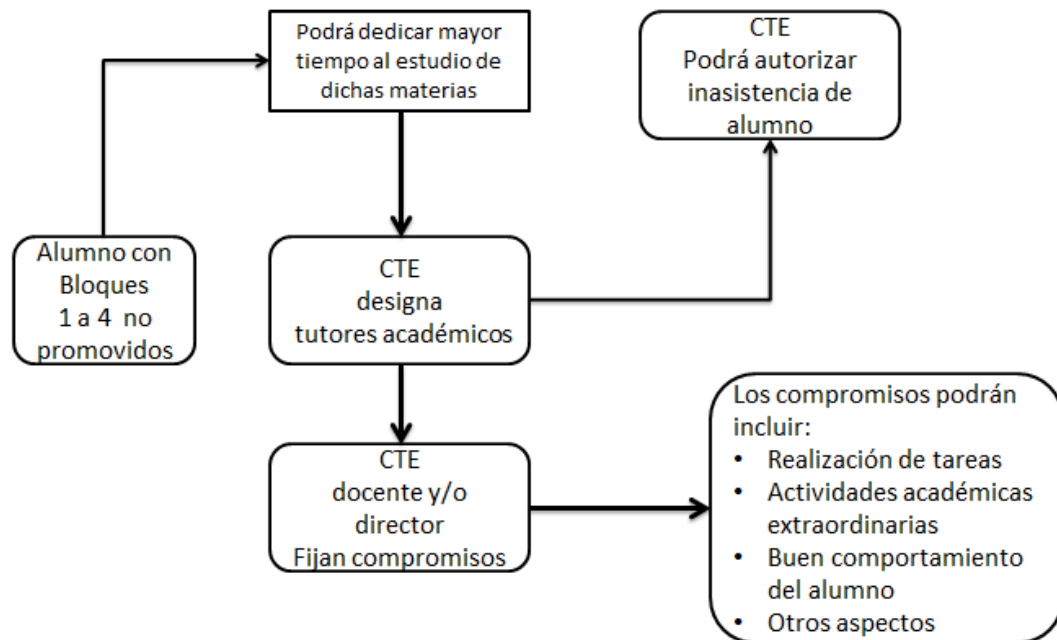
Alumno con Bloques 1 a 4 no promovidos

Podrá dedicar mayor tiempo al estudio de dichas materias

CTE
designa
tutores académicos

CTE
Podrá autorizar inasistencia de alumno

CTE
docente y/o director
Fijan compromisos

Los compromisos podrán incluir:
• Realización de tareas
• Actividades académicas extraordinarias
• Buen comportamiento del alumno
• Otros aspectos